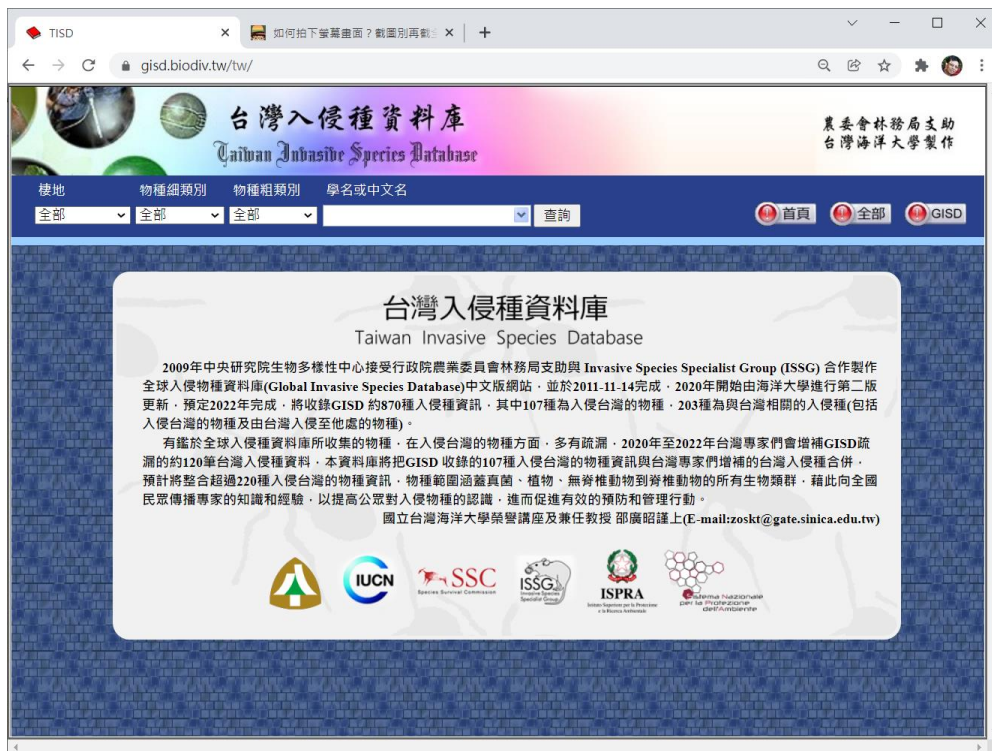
TISD
如何拍下螢幕畫面？截圖別再截
gisd.biodiv.tw/tw/

台灣入侵種資料庫
Taiwan Invasive Species Database
農委會林務局支助
台灣海洋大學製作

棲地 物種細類別 物種粗類別 學名或中文名
全部 全部 全部 查詢
首頁 全部 GISD

台灣入侵種資料庫
Taiwan Invasive Species Database

2009年中央研究院生物多樣性中心接受行政院農業委員會林務局支助與 Invasive Species Specialist Group (ISSG) 合作製作全球入侵物種資料庫(Global Invasive Species Database)中文版網站，並於2011-11-14完成，2020年開始由海洋大學進行第二版更新，預定2022年完成，將收錄GISD 約870種入侵種資訊，其中107種為入侵台灣的物種，203種為與台灣相關的入侵種(包括入侵台灣的物種及由台灣入侵至他處的物種)。

有鑑於全球入侵種資料庫所收集的物種，在入侵台灣的物種方面，多有疏漏，2020年至2022年台灣專家們會增補GISD疏漏的約120筆台灣入侵種資料，本資料庫將把GISD 收錄的107種入侵台灣的物種資訊與台灣專家們增補的台灣入侵種合併，預計將整合超過220種入侵台灣的物種資訊，物種範圍涵蓋真菌、植物、無脊椎動物到脊椎動物的所有生物類群，藉此向全國民眾傳播專家的知識和經驗，以提高公眾對入侵物種的認識，進而促進有效的預防和管理行動。

國立台灣海洋大學榮譽講座及兼任教授 邵廣昭謹上(E-mail:zoskt@gate.sinica.edu.tw)

IUCN SSC Species Survival Commission ISSG Invasive Species Specialist Group ISPRA Istituto Superiore per la Protezione e la Ricerca Ambientale Sistema Nazionale per la Protezione dell'Ambiente